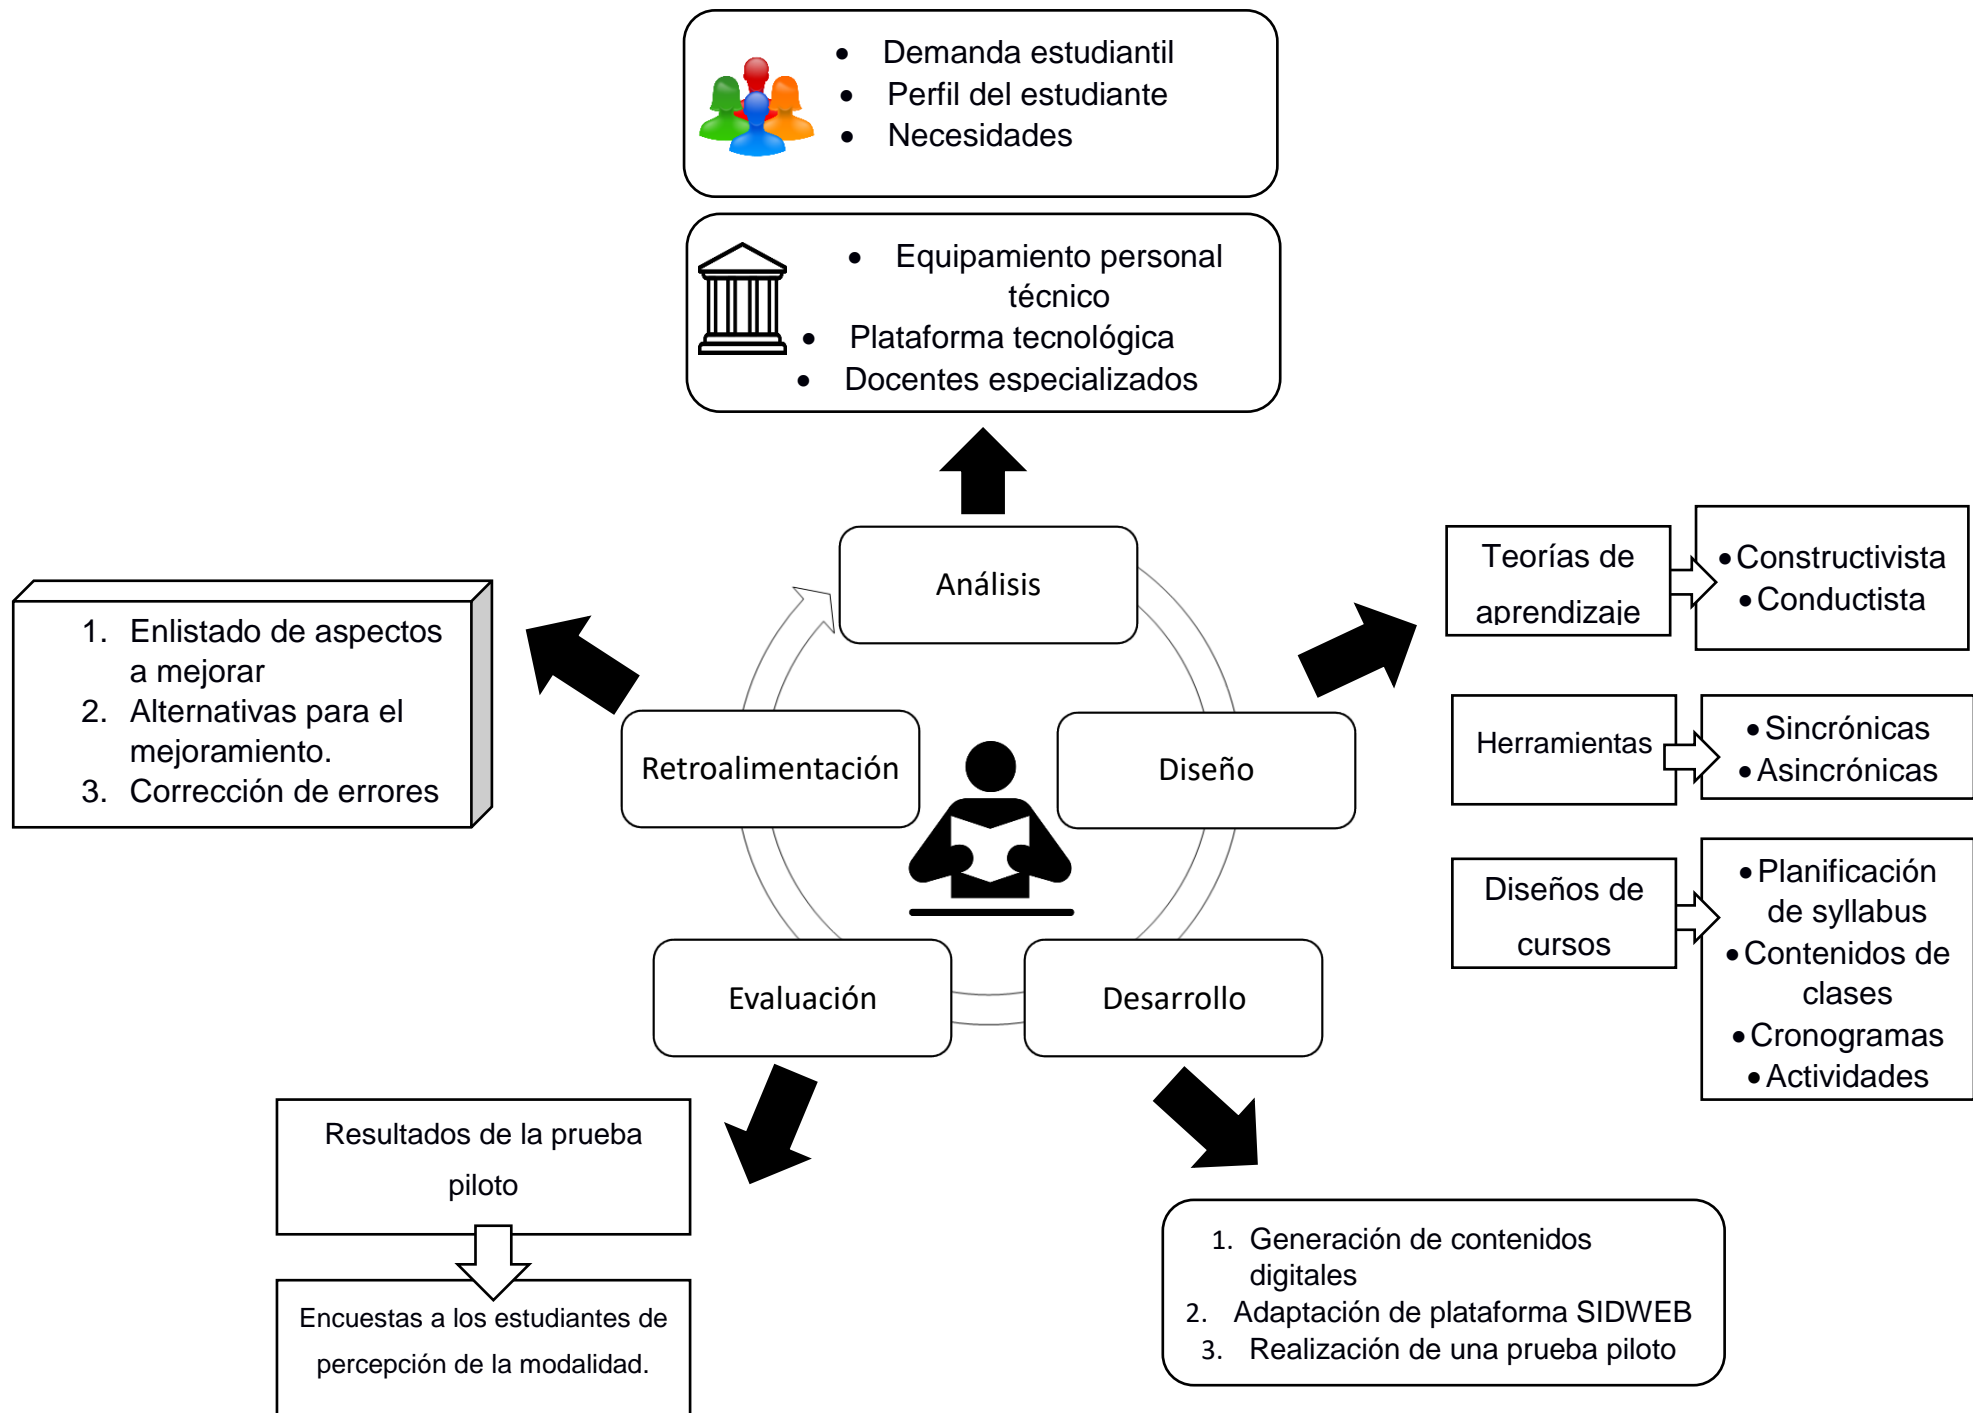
- Demanda estudiantil
- Perfil del estudiante
- Necesidades

- Equipamiento personal técnico
- Plataforma tecnológica
- Docentes especializados

Análisis

Retroalimentación

Diseño

Evaluación

Desarrollo

1. Enlistado de aspectos a mejorar
2. Alternativas para el mejoramiento.
3. Corrección de errores

Teorías de aprendizaje

- Constructivista
- Conductista

Herramientas

- Sincrónicas
- Asincrónicas

Diseños de cursos

- Planificación de syllabus
- Contenidos de clases
- Cronogramas
- Actividades

Resultados de la prueba piloto

Encuestas a los estudiantes de percepción de la modalidad.

1. Generación de contenidos digitales
2. Adaptación de plataforma SIDWEB
3. Realización de una prueba piloto